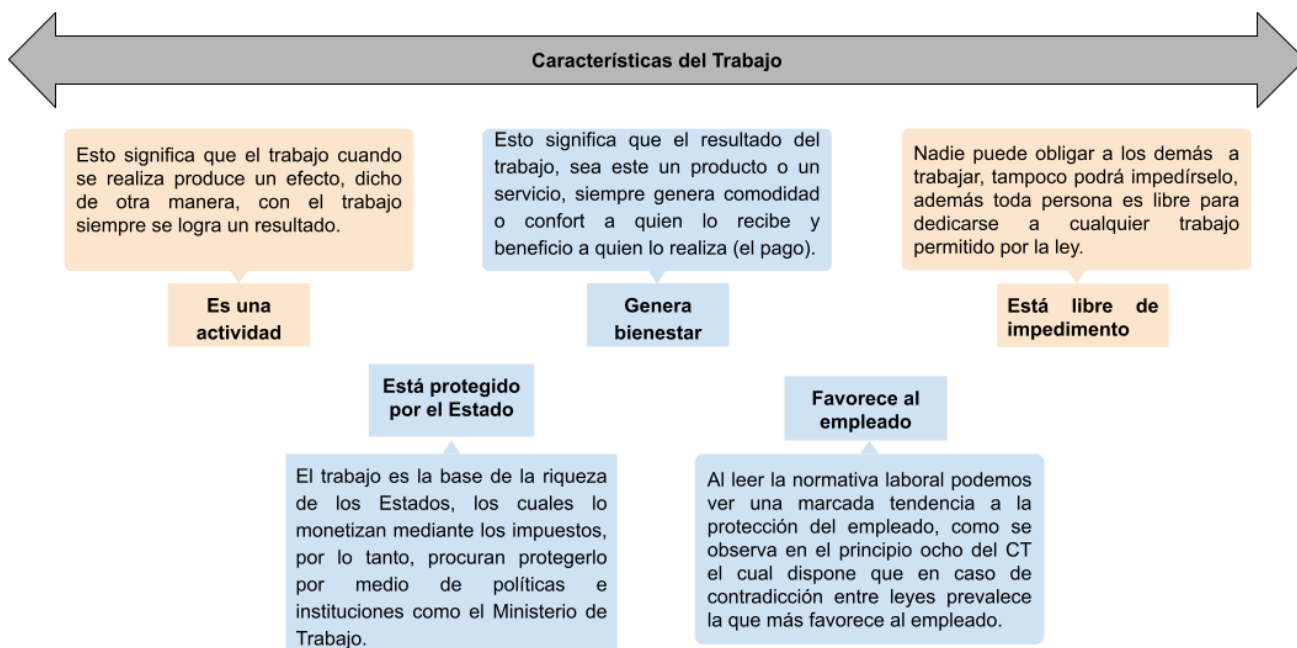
Características del Trabajo

Esto significa que el trabajo cuando se realiza produce un efecto, dicho de otra manera, con el trabajo siempre se logra un resultado.

Es una actividad

Esto significa que el resultado del trabajo, sea este un producto o un servicio, siempre genera comodidad o confort a quien lo recibe y beneficio a quien lo realiza (el pago).

Genera bienestar

Nadie puede obligar a los demás a trabajar, tampoco podrá impedírselo, además toda persona es libre para dedicarse a cualquier trabajo permitido por la ley.

Está libre de impedimento

Está protegido por el Estado

El trabajo es la base de la riqueza de los Estados, los cuales lo monetizan mediante los impuestos, por lo tanto, procuran protegerlo por medio de políticas e instituciones como el Ministerio de Trabajo.

Favorece al empleado

Al leer la normativa laboral podemos ver una marcada tendencia a la protección del empleado, como se observa en el principio ocho del CT el cual dispone que en caso de contradicción entre leyes prevalece la que más favorece al empleado.